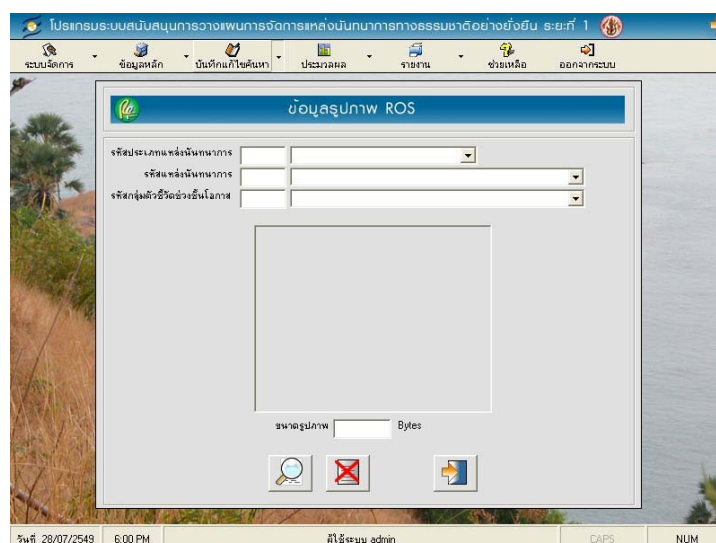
โปรแกรมระบบสนับสนุนการวางแผนการจัดการแหล่งนันทนาการทางธรรมชาติอย่างยั่งยืน ระยะที่ 1

ระบบจัดการ
ข้อมูลหลัก
บันทึกแก้ไขค้นหา
ประมวลผล
รายงาน
ช่วยเหลือ
ออกจากระบบ

ข้อมูลรูปภาพ ROS

รหัสประเภทแหล่งนันทนาการ
รหัสแหล่งนันทนาการ
รหัสกลุ่มตัวชี้วัดช่วงชั้นโอกาส

ขนาดรูปภาพ Bytes

วันที่ 28/07/2549 6:00 PM ผู้ใช้ระบบ admin CAPS NUM